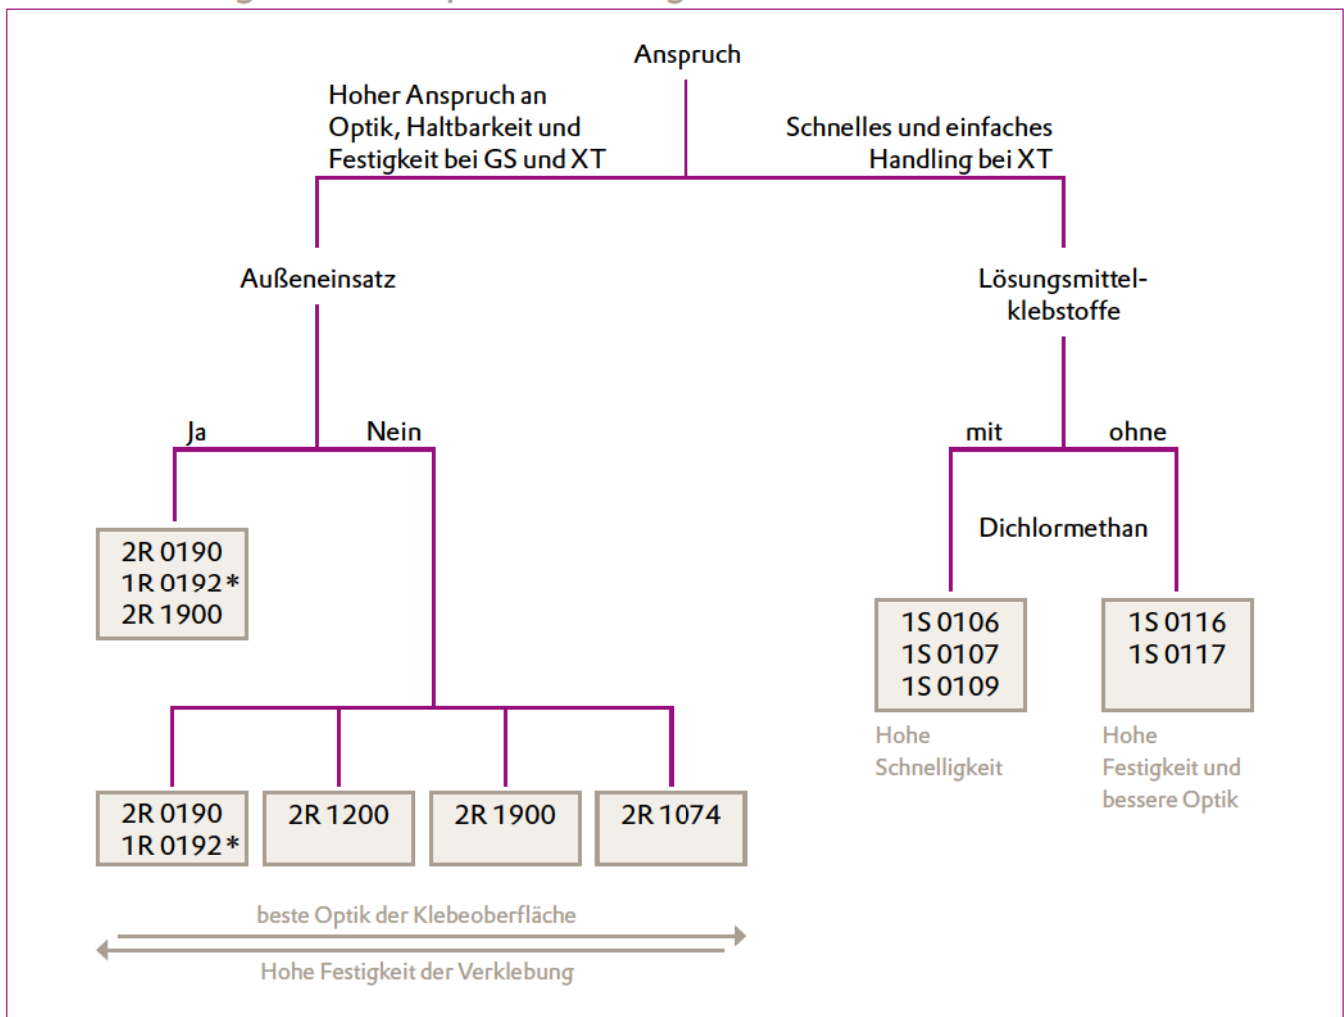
Anspruch

Hoher Anspruch an Optik, Haltbarkeit und Festigkeit bei GS und XT

Schnelles und einfaches Handling bei XT

Außeneinsatz

Lösungsmittelklebstoffe

Ja

Nein

mit

ohne

Dichlormethan

2R 0190
1R 0192*
2R 1900

1S 0106
1S 0107
1S 0109

1S 0116
1S 0117

Hohe Schnelligkeit

Hohe Festigkeit und bessere Optik

2R 0190
1R 0192*

2R 1200

2R 1900

2R 1074

beste Optik der Klebeoberfläche

Hohe Festigkeit der Verklebung